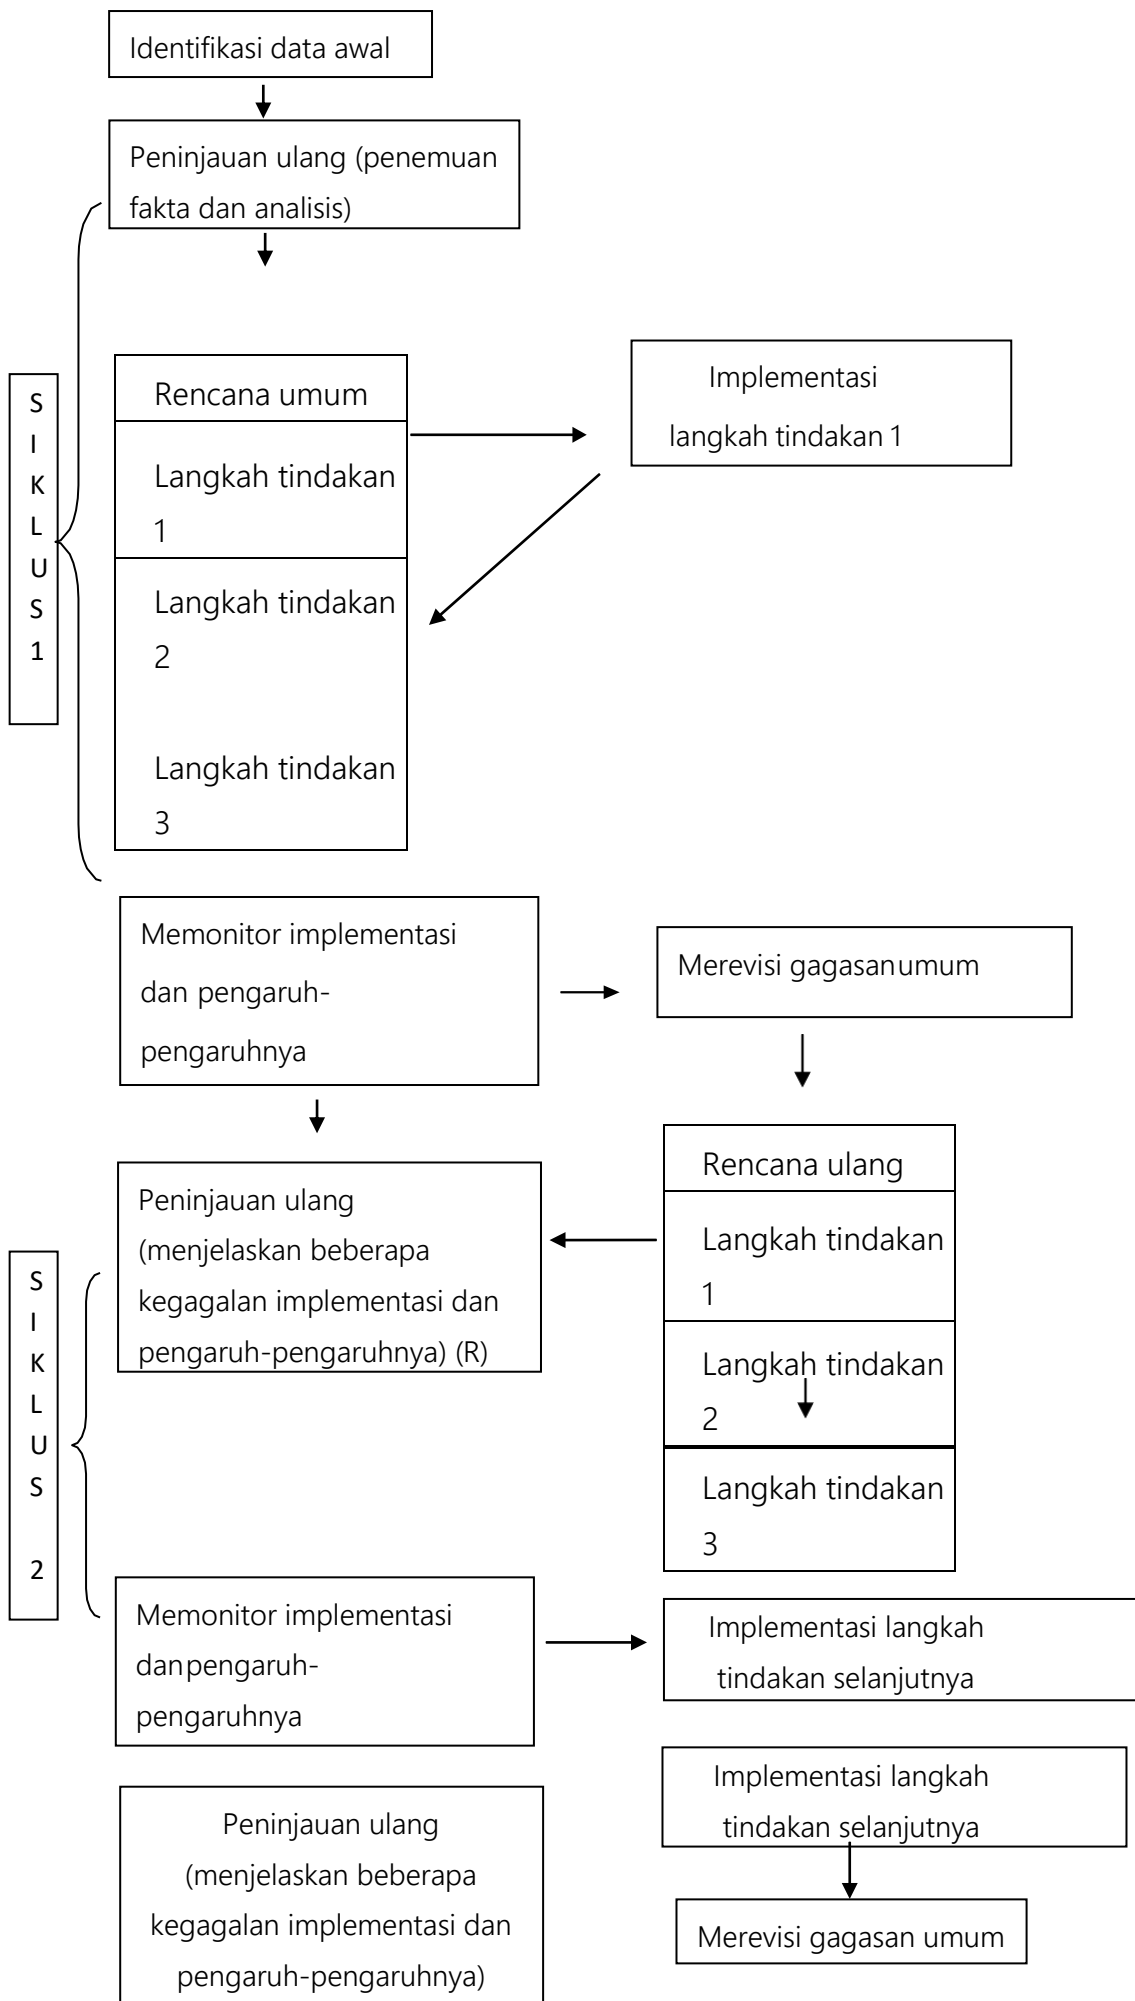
Identifikasi data awal

Peninjauan ulang (penemuan fakta dan analisis)

S I K L U S 1

Rencana umum

Langkah tindakan 1

Langkah tindakan 2

Langkah tindakan 3

Implementasi langkah tindakan 1

Memonitor implementasi dan pengaruh-pengaruhnya

Merevisi gagasanumum

Rencana ulang

Langkah tindakan 1

Langkah tindakan 2

Langkah tindakan 3

Peninjauan ulang (menjelaskan beberapa kegagalan implementasi dan pengaruh-pengaruhnya) (R)

S I K L U S 2

Memonitor implementasi danpengaruh-pengaruhnya

Implementasi langkah tindakan selanjutnya

Implementasi langkah tindakan selanjutnya

Peninjauan ulang (menjelaskan beberapa kegagalan implementasi dan pengaruh-pengaruhnya)

Merevisi gagasan umum